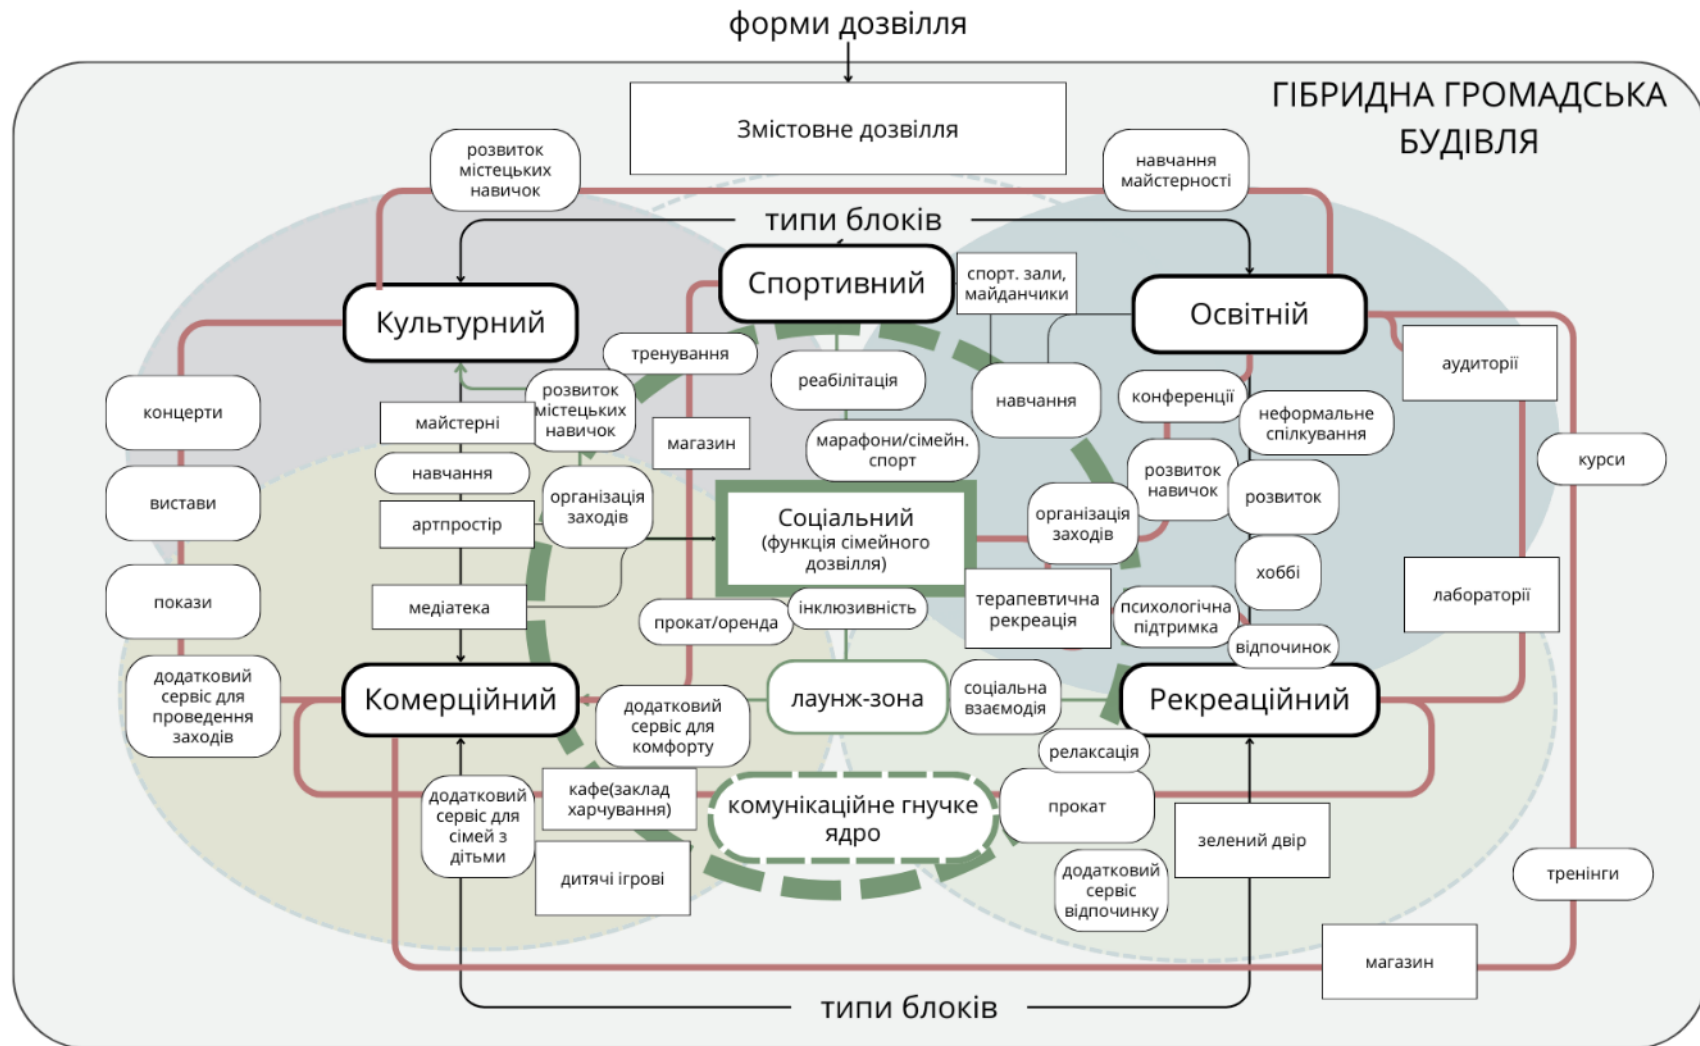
форми дозвілля

ГІБРИДНА ГРОМАДСЬКА БУДІВЛЯ

Змістовне дозвілля

розвиток містецьких навичок

навчання майстерності

типи блоків

Спортивний

спорт. зали, майданчики

Культурний

Освітній

тренування

реабілітація

навчання

конференції

неформальне спілкування

аудиторії

концерти

майстерні

розвиток містецьких навичок

магазин

марафони/сімейн. спорт

розвиток навичок

розвиток

курси

навчання

вистави

артпростір

організація заходів

Соціальний (функція сімейного дозвілля)

організація заходів

хоббі

лабораторії

покази

медіатека

прокат/оренда

інклюзивність

терапевтична рекреація

психологічна підтримка

відпочинок

додатковий сервіс для проведення заходів

Комерційний

додатковий сервіс для комфорту

лаунж-зона

соціальна взаємодія

Рекреаційний

релаксація

додатковий сервіс для сімей з дітьми

кафе(заклад харчування)

комунікаційне гнучке ядро

прокат

зелений двір

тренінги

дитячі ігрові

додатковий сервіс відпочинку

магазин

типи блоків